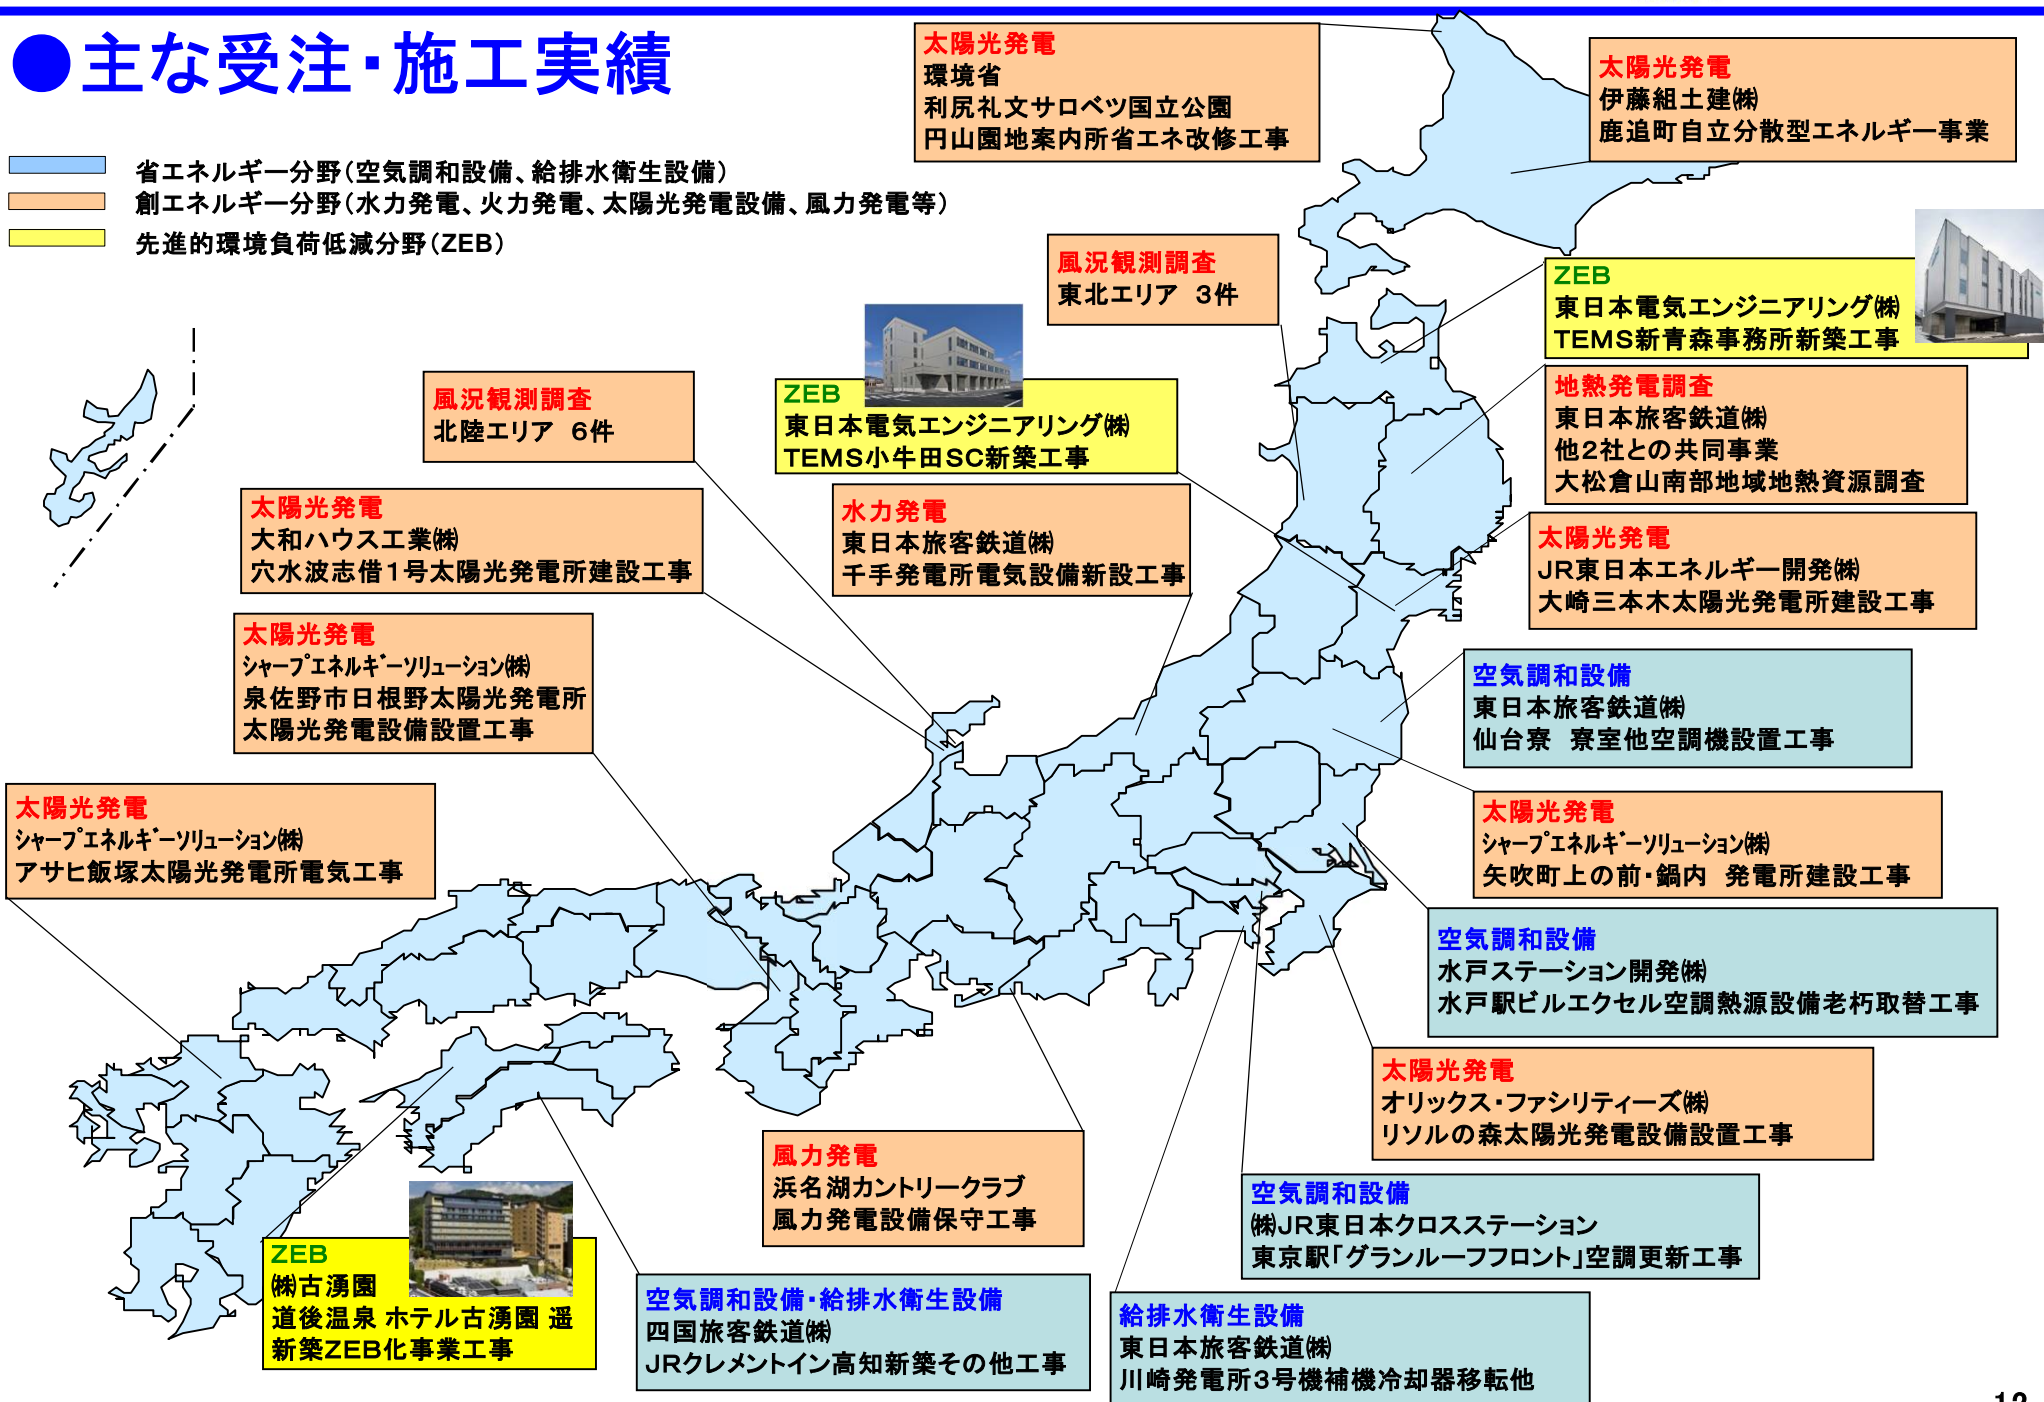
●主な受注・施工実績

省エネルギー分野（空気調和設備、給排水衛生設備）
創エネルギー分野（水力発電、火力発電、太陽光発電設備、風力発電等）
先進的環境負荷低減分野（ZEB）

太陽光発電
環境省
利尻礼文サロベツ国立公園
円山園地案内所省エネ改修工事

太陽光発電
伊藤組土建㈱
鹿追町自立分散型エネルギー事業

風況観測調査
東北エリア　3件

ZEB
東日本電気エンジニアリング㈱
TEMS新青森事務所新築工事

地熱発電調査
東日本旅客鉄道㈱
他2社との共同事業
大松倉山南部地域地熱資源調査

風況観測調査
北陸エリア　6件

ZEB
東日本電気エンジニアリング㈱
TEMS小牛田SC新築工事

太陽光発電
大和ハウス工業㈱
穴水波志借1号太陽光発電所建設工事

水力発電
東日本旅客鉄道㈱
千手発電所電気設備新設工事

太陽光発電
JR東日本エネルギー開発㈱
大崎三本木太陽光発電所建設工事

太陽光発電
ｼｬｰﾌﾟｴﾈﾙｷﾞｰｿﾘｭｰｼｮﾝ㈱
泉佐野市日根野太陽光発電所
太陽光発電設備設置工事

空気調和設備
東日本旅客鉄道㈱
仙台寮　寮室他空調機設置工事

太陽光発電
ｼｬｰﾌﾟｴﾈﾙｷﾞｰｿﾘｭｰｼｮﾝ㈱
アサヒ飯塚太陽光発電所電気工事

太陽光発電
ｼｬｰﾌﾟｴﾈﾙｷﾞｰｿﾘｭｰｼｮﾝ㈱
矢吹町上の前・鍋内　発電所建設工事

空気調和設備
水戸ステーション開発㈱
水戸駅ビルエクセル空調熱源設備老朽取替工事

太陽光発電
オリックス・ファシリティーズ㈱
リソルの森太陽光発電設備設置工事

風力発電
浜名湖カントリークラブ
風力発電設備保守工事

空気調和設備
㈱JR東日本クロスステーション
東京駅「グランルーフフロント」空調更新工事

ZEB
㈱古湧園
道後温泉 ホテル古湧園 遥
新築ZEB化事業工事

空気調和設備・給排水衛生設備
四国旅客鉄道㈱
JRクレメントイン高知新築その他工事

給排水衛生設備
東日本旅客鉄道㈱
川崎発電所3号機補機冷却器移転他

12